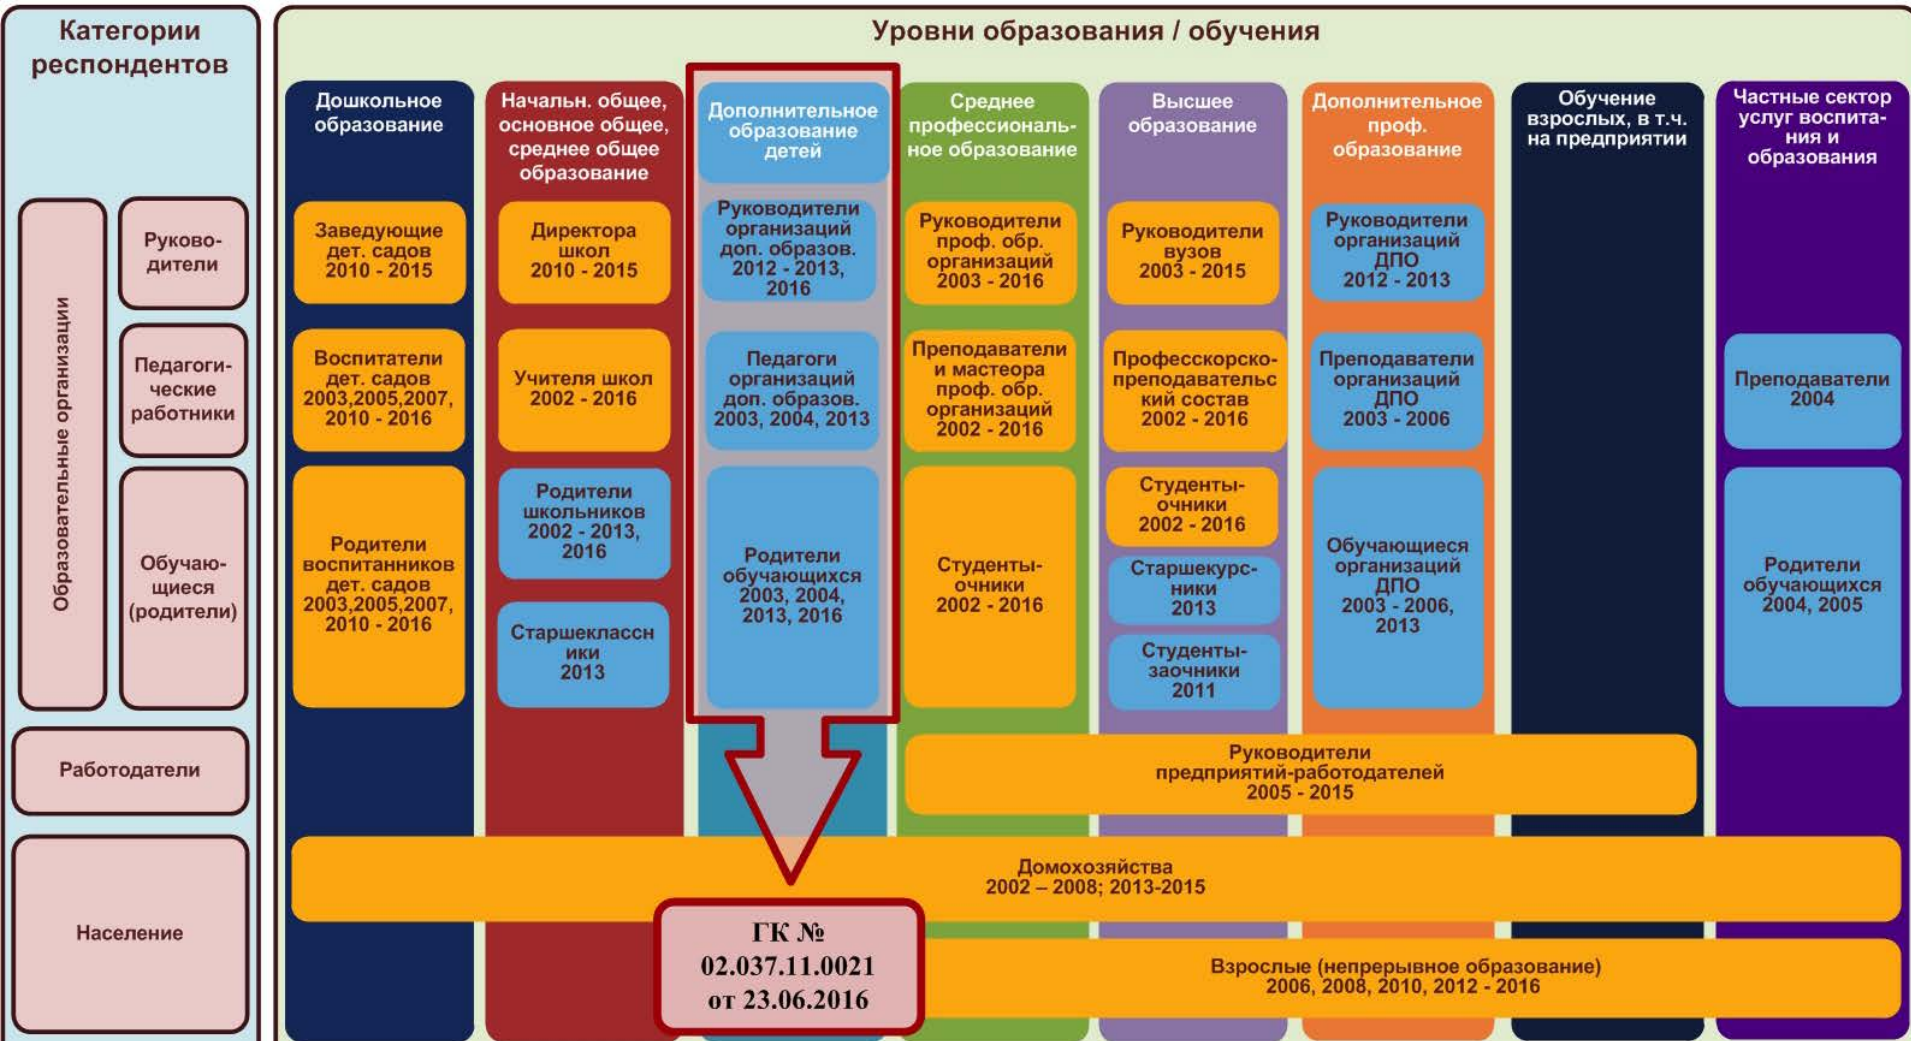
Категории респондентов

Образовательные организации

Руководители

Педагогические работники

Обучающиеся (родители)

Работодатели

Население

Уровни образования / обучения

Дошкольное образование

Заведующие дет. садов 2010 - 2015

Воспитатели дет. садов 2003,2005,2007, 2010 - 2016

Родители воспитанников дет. садов 2003,2005,2007, 2010 - 2016

Начальн. общее, основное общее, среднее общее образование

Директора школ 2010 - 2015

Учителя школ 2002 - 2016

Родители школьников 2002 - 2013, 2016

Старшеклассники 2013

Дополнительное образование детей

Руководители организаций доп. образов. 2012 - 2013, 2016

Педагоги организаций доп. образов. 2003, 2004, 2013

Родители обучающихся 2003, 2004, 2013, 2016

Среднее профессиональное образование

Руководители проф. обр. организаций 2003 - 2016

Преподаватели и мастеора проф. обр. организаций 2002 - 2016

Студенты-очники 2002 - 2016

Высшее образование

Руководители вузов 2003 - 2015

Професскорско-преподавательский состав 2002 - 2016

Студенты-очники 2002 - 2016

Старшекурсники 2013

Студенты-заочники 2011

Дополнительное проф. образование

Руководители организаций ДПО 2012 - 2013

Преподаватели организаций ДПО 2003 - 2006

Обучающиеся организаций ДПО 2003 - 2006, 2013

Обучение взрослых, в т.ч. на предприятии

Частные сектор услуг воспитания и образования

Преподаватели 2004

Родители обучающихся 2004, 2005

Руководители предприятий-работодателей 2005 - 2015

Домохозяйства 2002 – 2008; 2013-2015

ГК № 02.037.11.0021 от 23.06.2016

Взрослые (непрерывное образование) 2006, 2008, 2010, 2012 - 2016